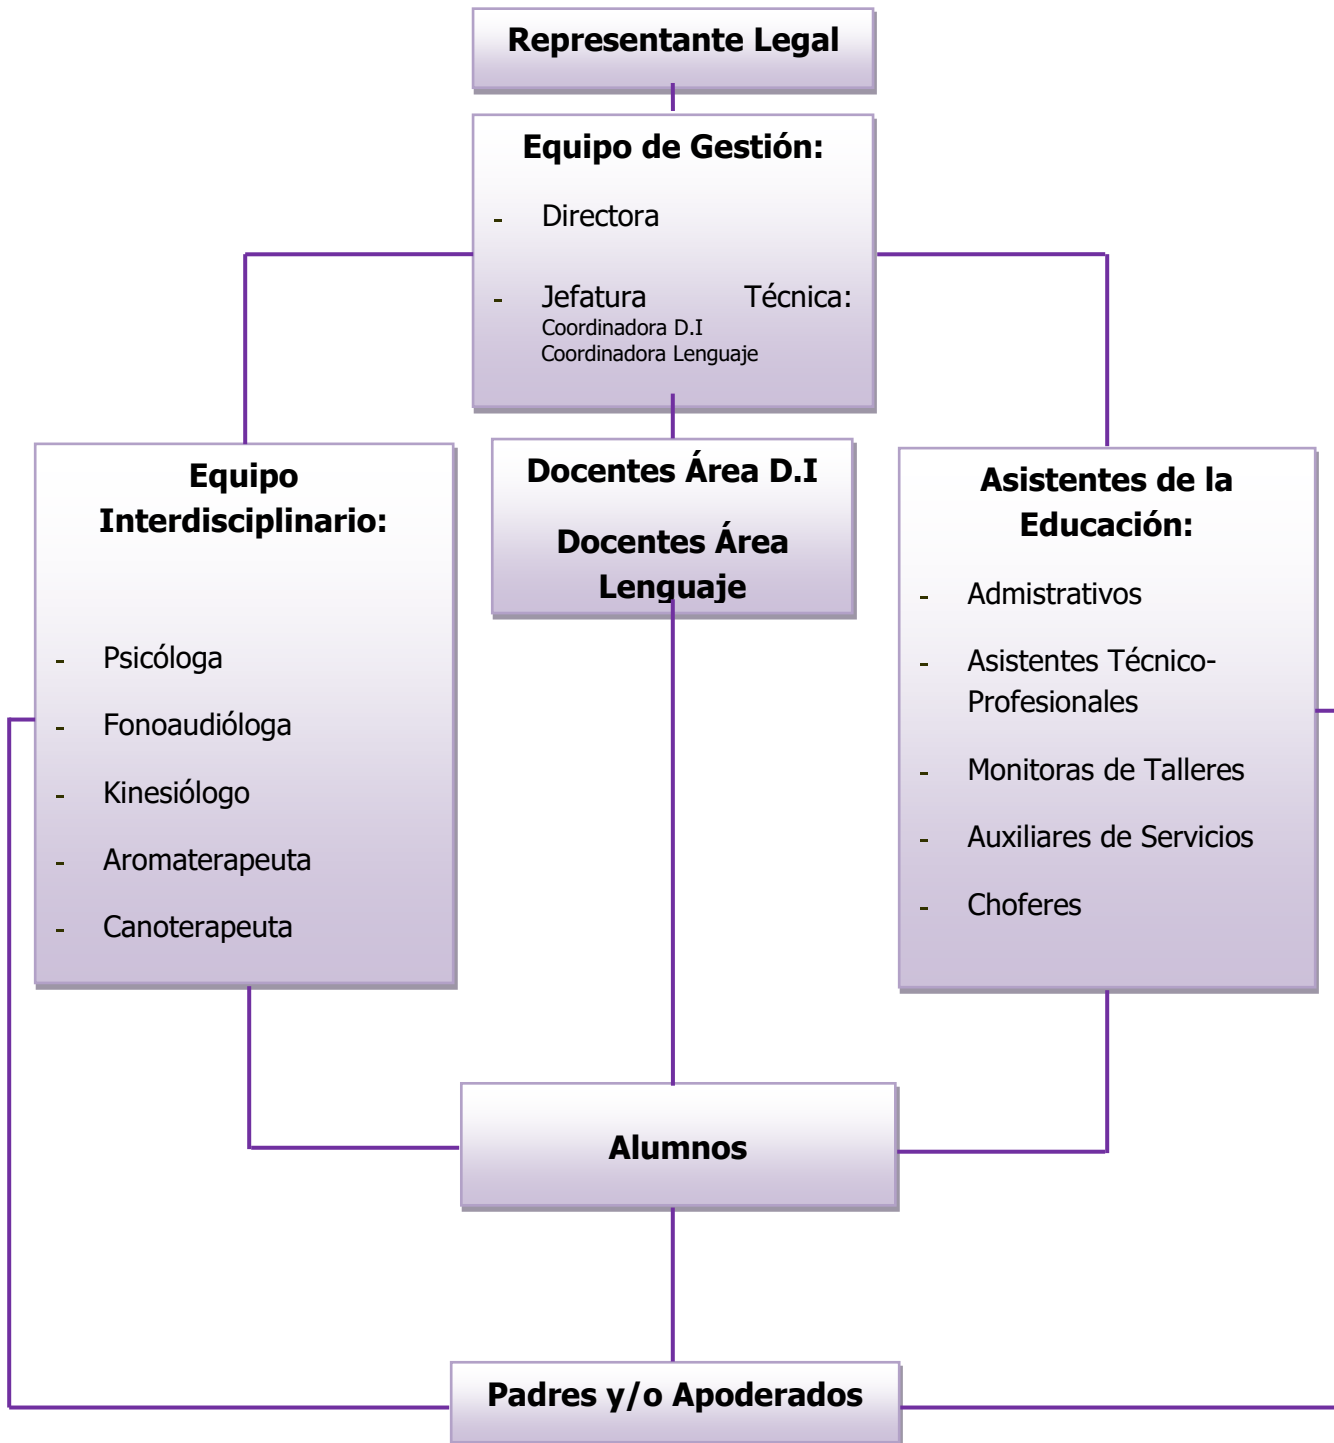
Representante Legal

Equipo de Gestión:

- Directora

- Jefatura Técnica:
Coordinadora D.I
Coordinadora Lenguaje

Equipo Interdisciplinario:

- Psicóloga
- Fonoaudióloga
- Kinesiólogo
- Aromaterapeuta
- Canoterapeuta

Docentes Área D.I

Docentes Área Lenguaje

Asistentes de la Educación:

- Admistrativos
- Asistentes Técnico-Profesionales
- Monitoras de Talleres
- Auxiliares de Servicios
- Choferes

Alumnos

Padres y/o Apoderados